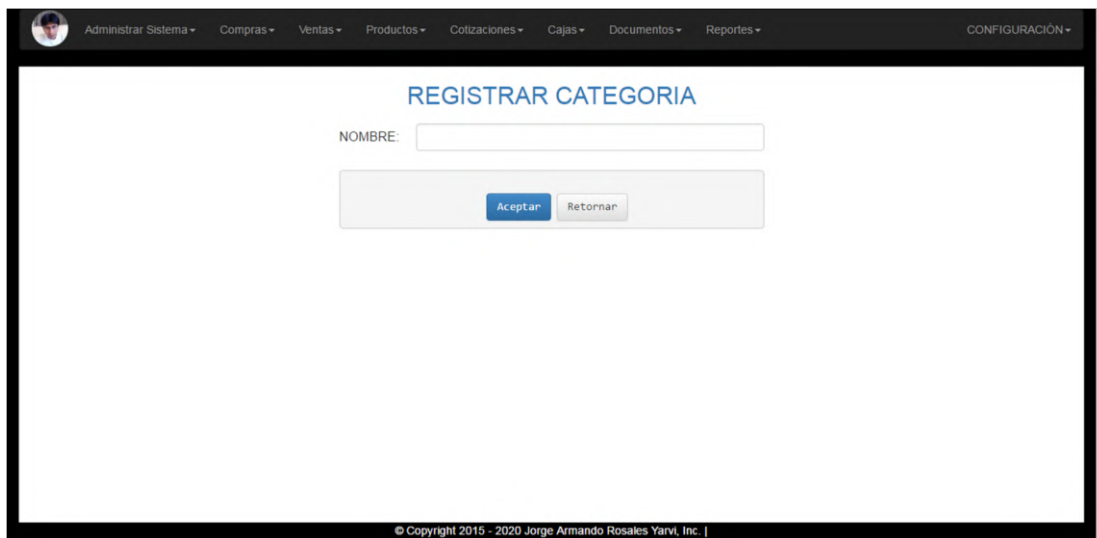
Administrar Sistema ▾ Compras ▾ Ventas ▾ Productos ▾ Cotizaciones ▾ Cajas ▾ Documentos ▾ Reportes ▾ CONFIGURACIÓN ▾

REGISTRAR CATEGORIA

NOMBRE:

Aceptar Retornar

© Copyright 2015 - 2020 Jorge Armando Rosales Yarvi, Inc. |